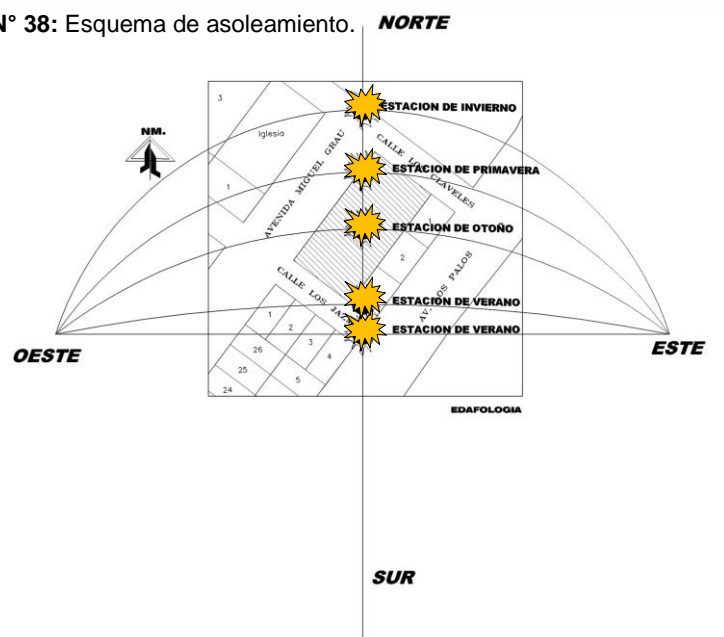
N° 38: Esquema de asoleamiento.

NORTE

ESTACION DE INVIERNO

NM.

3

Iglesia

CALLE LOS CLAVELES

ESTACION DE PRIMAVERA

AVENIDA MIGUEL GRAU

1

ESTACION DE OTOÑO

2

AV. LOS PALOS

CALLE LOS JAZ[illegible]

ESTACION DE VERANO

ESTACION DE VERANO

1

2

3

4

26

25

5

24

OESTE

ESTE

EDAFOLOGIA

SUR